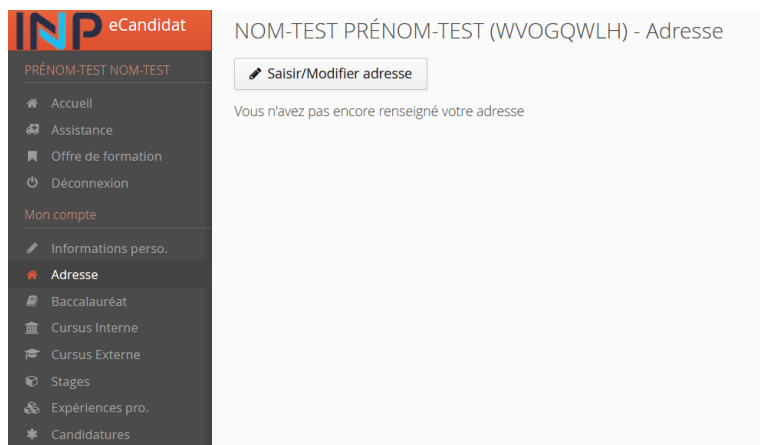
INP eCandidat

PRÉNOM-TEST NOM-TEST

Accueil
Assistance
Offre de formation
Déconnexion

Mon compte

Informations perso.
Adresse
Baccalauréat
Cursus Interne
Cursus Externe
Stages
Expériences pro.
Candidatures

NOM-TEST PRÉNOM-TEST (WVOGQWLH) - Adresse

Saisir/Modifier adresse

Vous n'avez pas encore renseigné votre adresse